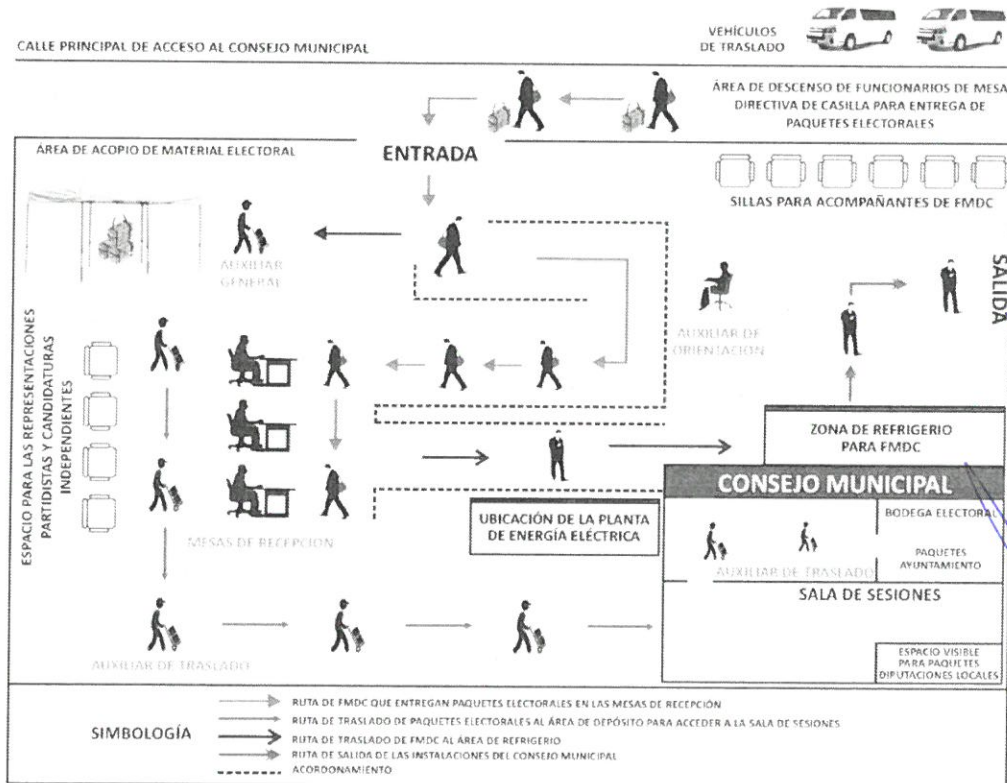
CALLE PRINCIPAL DE ACCESO AL CONSEJO MUNICIPAL

VEHÍCULOS DE TRASLADO

ÁREA DE DESCENSO DE FUNCIONARIOS DE MESA DIRECTIVA DE CASILLA PARA ENTREGA DE PAQUETES ELECTORALES

ÁREA DE ACOPIO DE MATERIAL ELECTORAL

ENTRADA

SILLAS PARA ACOMPAÑANTES DE FMDC

AUXILIAR GENERAL

SALIDA

AUXILIAR DE ORIENTACIÓN

ESPACIO PARA LAS REPRESENTACIONES PARTIDISTAS Y CANDIDATURAS INDEPENDIENTES

ZONA DE REFRIGERIO PARA FMDC

CONSEJO MUNICIPAL

BODEGA ELECTORAL

PAQUETES AYUNTAMIENTO

UBICACIÓN DE LA PLANTA DE ENERGÍA ELÉCTRICA

MESAS DE RECEPCIÓN

AUXILIAR DE TRASLADO

SALA DE SESIONES

AUXILIAR DE TRASLADO

ESPACIO VISIBLE PARA PAQUETES DIPUTACIONES LOCALES

SIMBOLOGÍA

RUTA DE FMDC QUE ENTREGAN PAQUETES ELECTORALES EN LAS MESAS DE RECEPCIÓN
RUTA DE TRASLADO DE PAQUETES ELECTORALES AL ÁREA DE DEPÓSITO PARA ACCEDER A LA SALA DE SESIONES
RUTA DE TRASLADO DE FMDC AL ÁREA DE REFRIGERIO
RUTA DE SALIDA DE LAS INSTALACIONES DEL CONSEJO MUNICIPAL
ACORDONAMIENTO